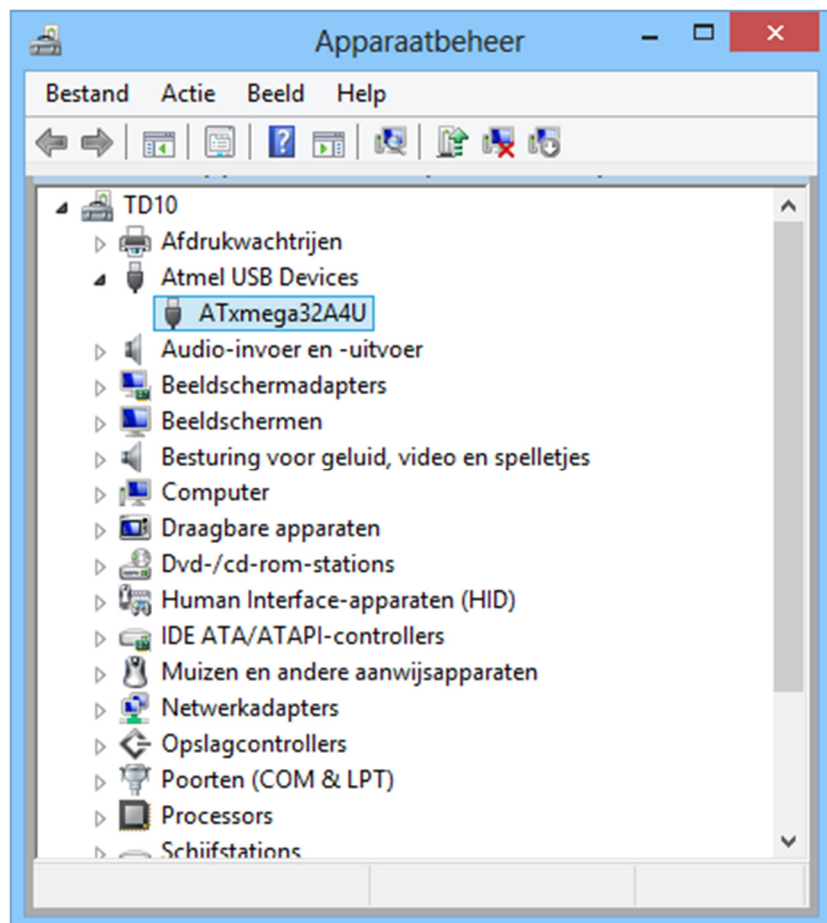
Apparaatbeheer

Bestand Actie Beeld Help

TD10
Afdrukwachtrijen
Atmel USB Devices
ATxmega32A4U
Audio-invoer en -uitvoer
Beeldschermadapters
Beeldschermen
Besturing voor geluid, video en spelletjes
Computer
Draagbare apparaten
Dvd-/cd-rom-stations
Human Interface-apparaten (HID)
IDE ATA/ATAPI-controllers
Muizen en andere aanwijsapparaten
Netwerkadapters
Opslagcontrollers
Poorten (COM & LPT)
Processors
Schijfstations